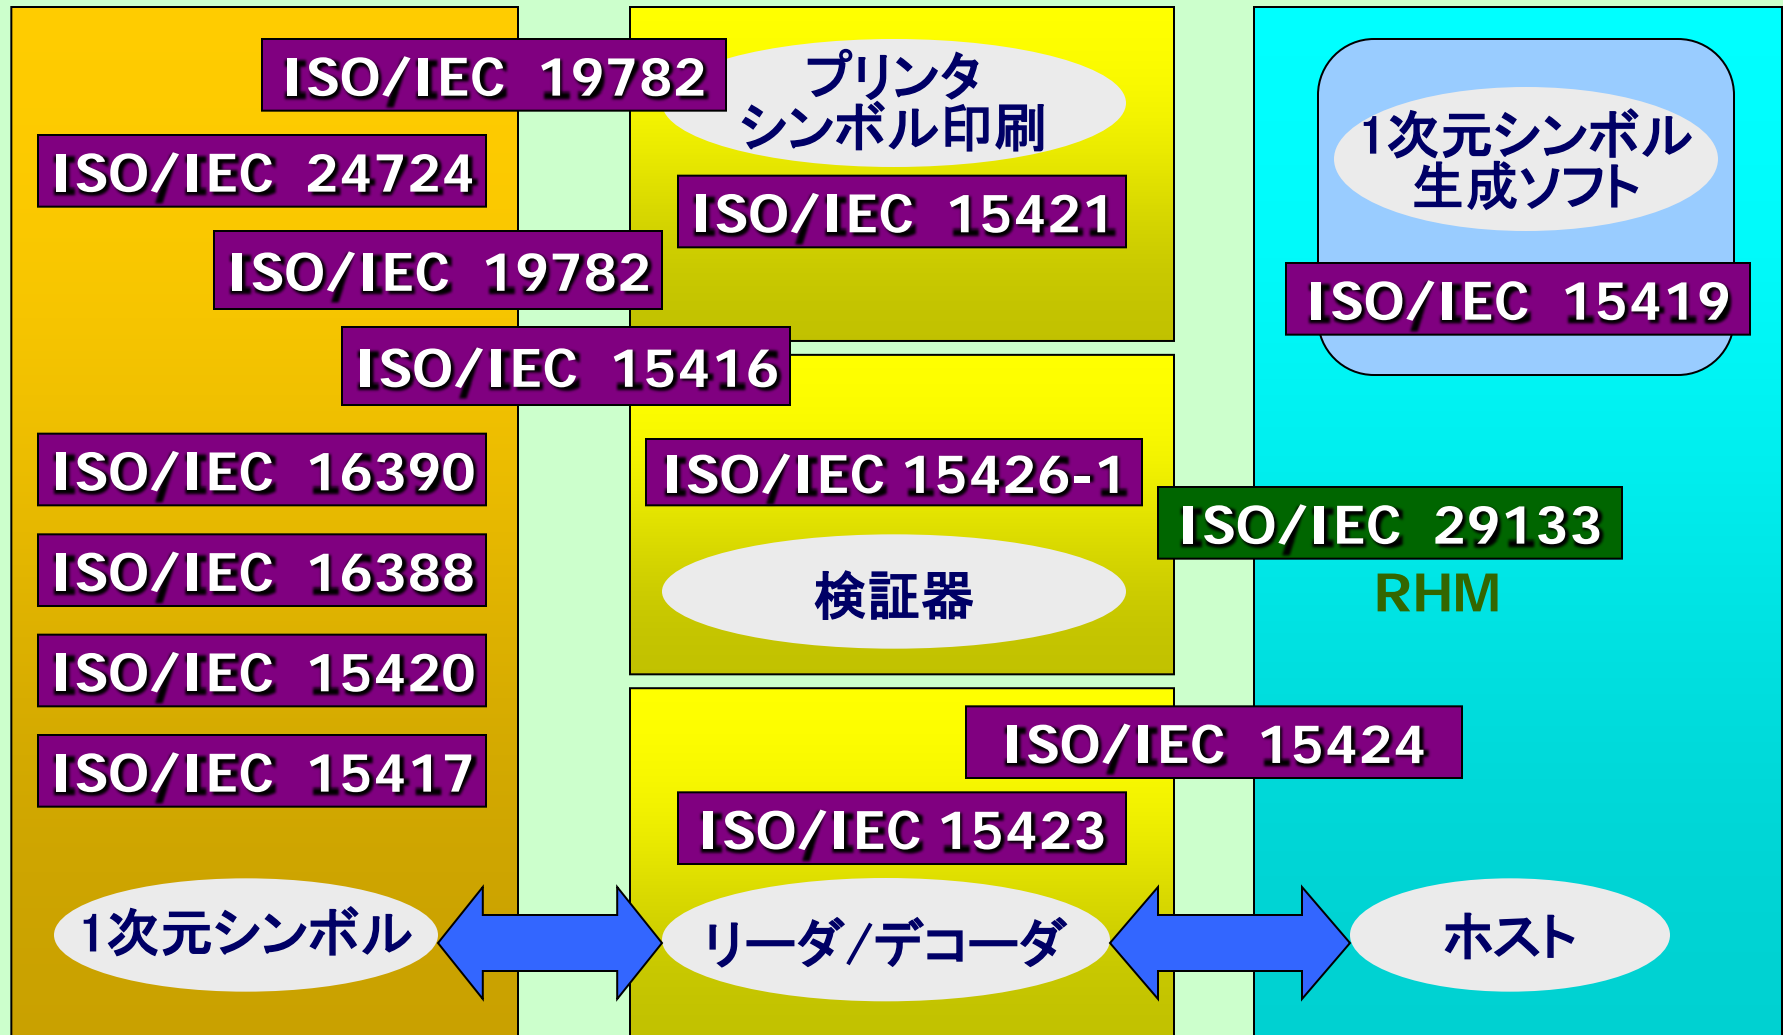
ISO/IEC 19782

プリンタ
シンボル印刷

1次元シンボル
生成ソフト

ISO/IEC 24724

ISO/IEC 15421

ISO/IEC 19782

ISO/IEC 15419

ISO/IEC 15416

ISO/IEC 16390

ISO/IEC 15426-1

ISO/IEC 29133

RHM

ISO/IEC 16388

検証器

ISO/IEC 15420

ISO/IEC 15424

ISO/IEC 15417

ISO/IEC 15423

1次元シンボル

リーダ/デコーダ

ホスト